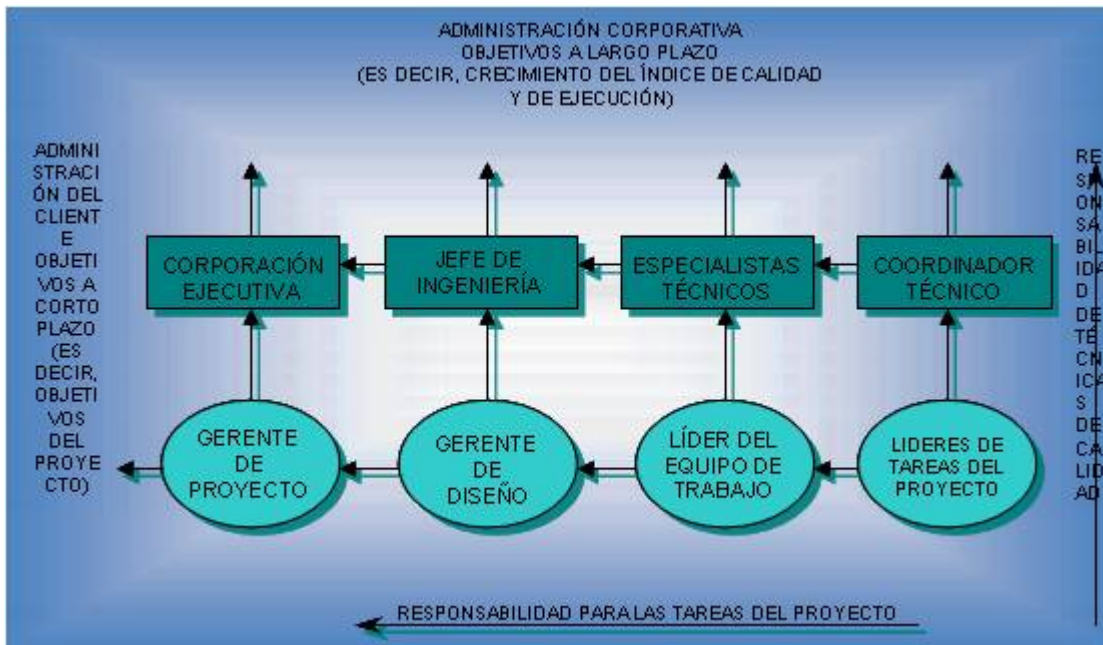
ADMINISTRACIÓN CORPORATIVA
OBJETIVOS A LARGO PLAZO
(ES DECIR, CRECIMIENTO DEL ÍNDICE DE CALIDAD Y DE EJECUCIÓN)

ADMINISTRACIÓN DEL CLIENTE OBJETIVOS A CORTO PLAZO (ES DECIR, OBJETIVOS DEL PROYECTO)

CORPORACIÓN EJECUTIVA

JEFE DE INGENIERÍA

ESPECIALISTAS TÉCNICOS

COORDINADOR TÉCNICO

GERENTE DE PROYECTO

GERENTE DE DISEÑO

LÍDER DEL EQUIPO DE TRABAJO

LIDERES DE TAREAS DEL PROYECTO

RESPONSABILIDAD DE TÉCNICAS DE CALIDAD

RESPONSABILIDAD PARA LAS TAREAS DEL PROYECTO